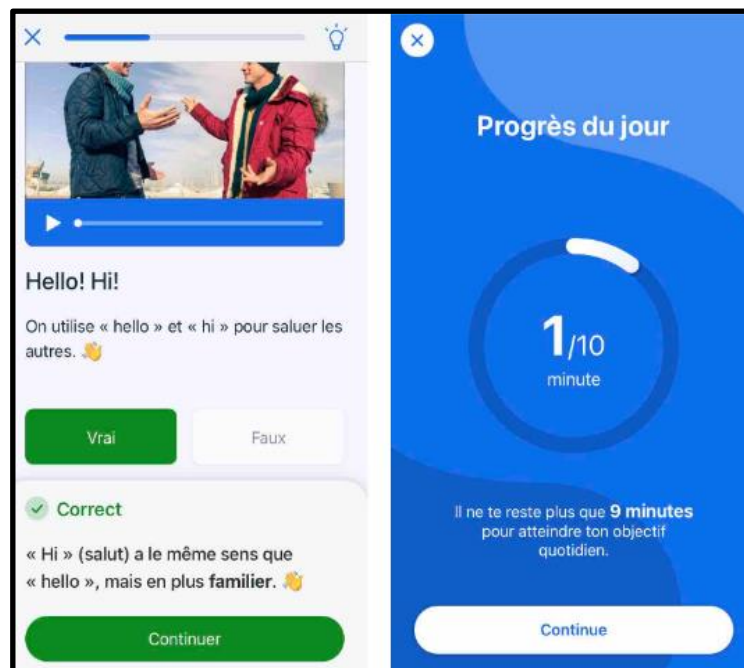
Hello! Hi!

On utilise « hello » et « hi » pour saluer les autres. 👋

Vrai

Faux

Correct

« Hi » (salut) a le même sens que « hello », mais en plus **familier**. 👋

Continuer

Progrès du jour

1/10
minute

Il ne te reste plus que **9 minutes** pour atteindre ton objectif quotidien.

Continue